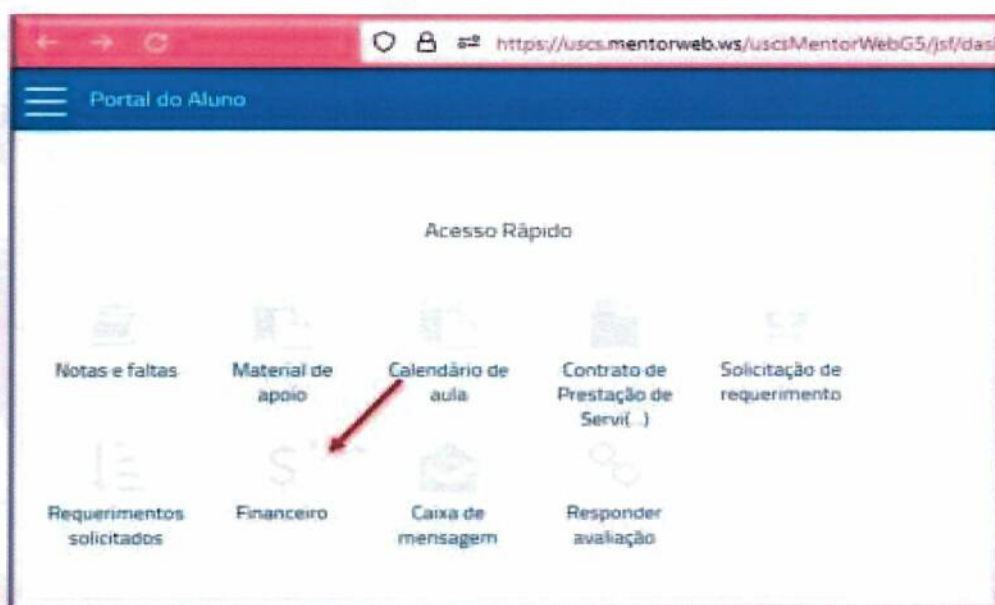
https://uscs.mentorweb.ws/uscsMentorWebG5/jsf/das

Portal do Aluno

Acesso Rápido

Notas e faltas

Material de apoio

Calendário de aula

Contrato de Prestação de Servi(...)

Solicitação de requerimento

Requerimentos solicitados

Financeiro

Caixa de mensagem

Responder avaliação